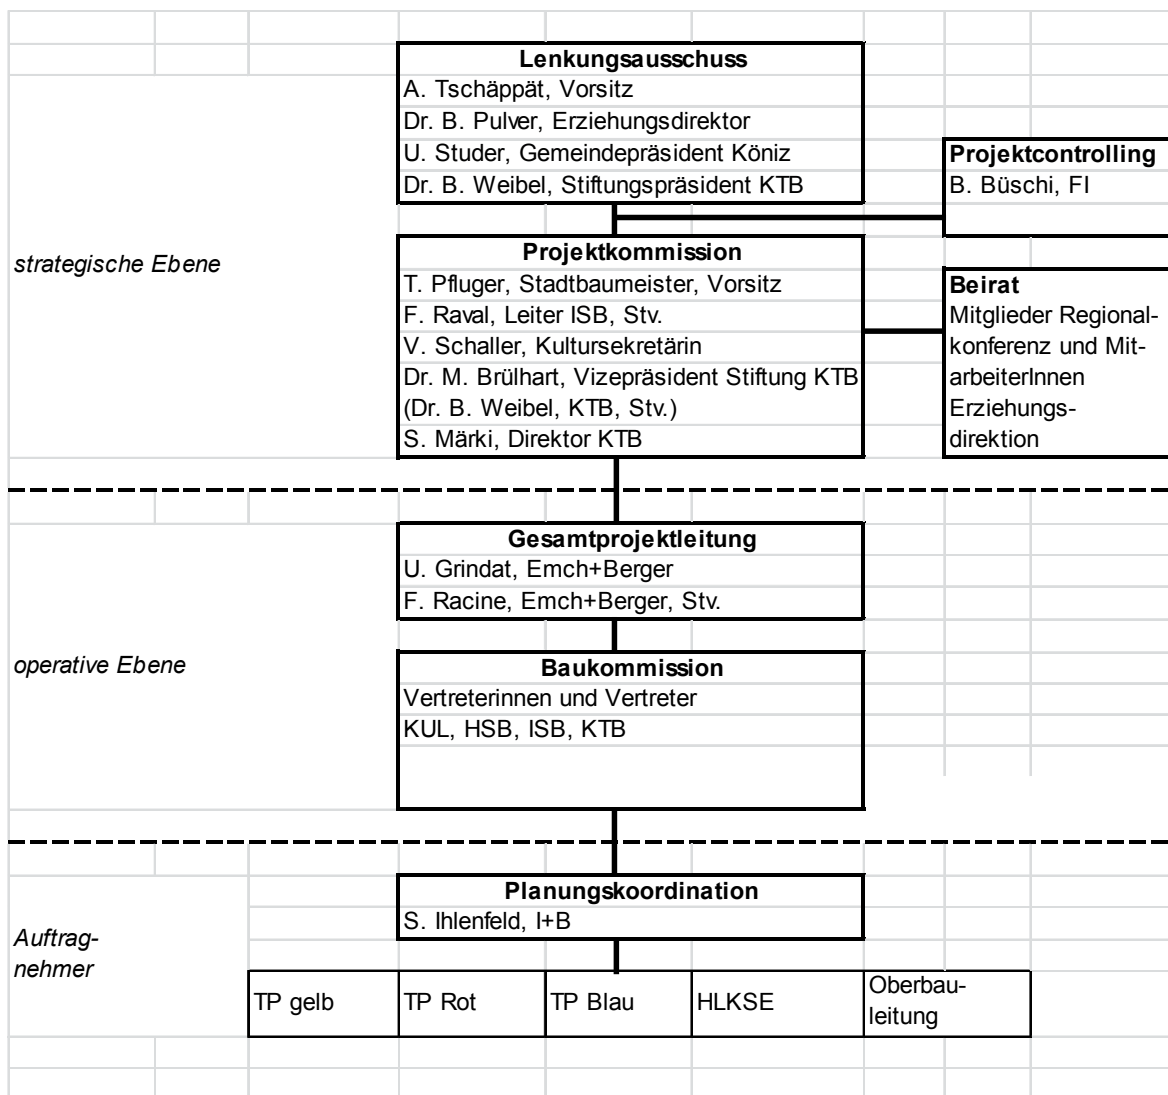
**Lenkungsausschuss**
A. Tschäppät, Vorsitz
Dr. B. Pulver, Erziehungsdirektor
U. Studer, Gemeindepräsident Köniz
Dr. B. Weibel, Stiftungspräsident KTB

**Projektcontrolling**
B. Büschi, FI

strategische Ebene

**Projektkommission**
T. Pfluger, Stadtbaumeister, Vorsitz
F. Raval, Leiter ISB, Stv.
V. Schaller, Kultursekretärin
Dr. M. Brülhart, Vizepräsident Stiftung KTB
(Dr. B. Weibel, KTB, Stv.)
S. Märki, Direktor KTB

**Beirat**
Mitglieder Regionalkonferenz und MitarbeiterInnen Erziehungsdirektion

**Gesamtprojektleitung**
U. Grindat, Emch+Berger
F. Racine, Emch+Berger, Stv.

operative Ebene

**Baukommission**
Vertreterinnen und Vertreter
KUL, HSB, ISB, KTB

**Planungskoordination**
S. Ihlenfeld, I+B

Auftragnehmer

| TP gelb | TP Rot | TP Blau | HLKSE | Oberbauleitung |
|---|---|---|---|---|